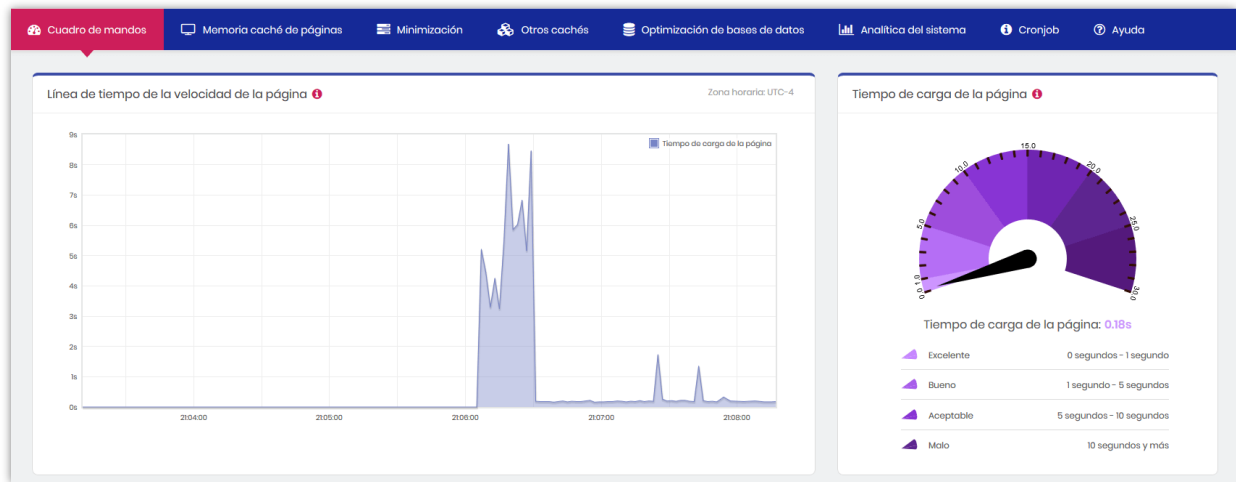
Cuadro de mandos
Memoria caché de páginas
Minimización
Otros cachés
Optimización de bases de datos
Analítica del sistema
Cronjob
Ayuda

Línea de tiempo de la velocidad de la página

Zona horaria: UTC-4

Tiempo de carga de la página

9s
8s
7s
6s
5s
4s
3s
2s
1s
0s

21:04:00
21:05:00
21:06:00
21:07:00
21:08:00

Tiempo de carga de la página

0.0
1.0
5.0
10.0
15.0
20.0
25.0
30.0

Tiempo de carga de la página: 0.18s

| | |
|---|---|
| Excelente | 0 segundos - 1 segundo |
| Bueno | 1 segundo - 5 segundos |
| Aceptable | 5 segundos - 10 segundos |
| Malo | 10 segundos y más |